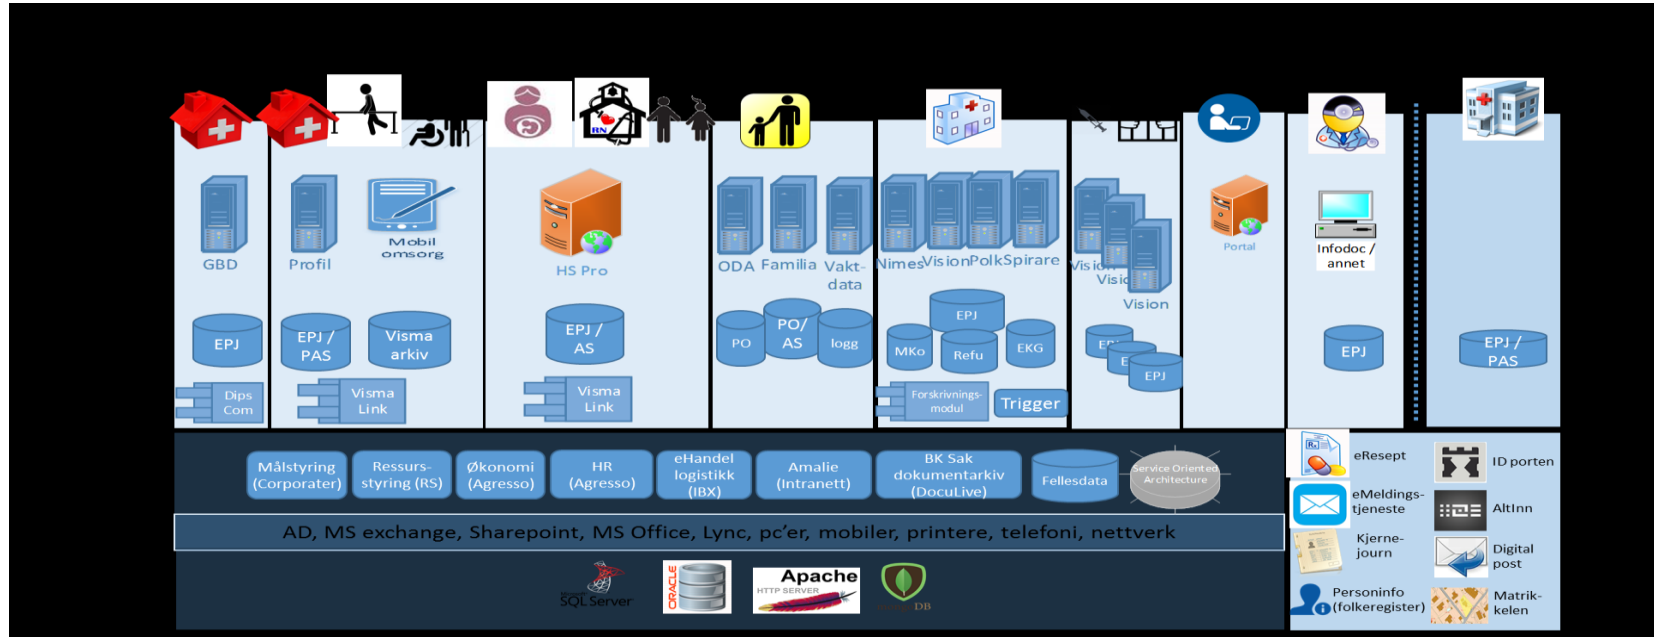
RN

GBD

Profil

Mobil omsorg

HS Pro

ODA Familia Vaktdata

Nimes Vision Polk Spirare

Vision Visio Vision

Portal

Infodoc / annet

EPJ

EPJ / PAS

Visma arkiv

EPJ / AS

PO

PO/ AS

logg

EPJ

MKo

Refu

EKG

EP

E

EPJ

EPJ

EPJ / PAS

Dips Com

Visma Link

Visma Link

Forskrivnings-modul

Trigger

Målstyring (Corporater)

Ressurs-styring (RS)

Økonomi (Agresso)

HR (Agresso)

eHandel logistikk (IBX)

Amalie (Intranett)

BK Sak dokumentarkiv (DocuLive)

Fellesdata

Service Oriented Architecture

AD, MS exchange, Sharepoint, MS Office, Lync, pc'er, mobiler, printere, telefoni, nettverk

SQL Server

ORACLE

Apache HTTP SERVER

DB

eResept

ID porten

eMeldings-tjeneste

Altinn

Kjerne-journ

Digital post

Personinfo (folkeregister)

Matrik-kelen